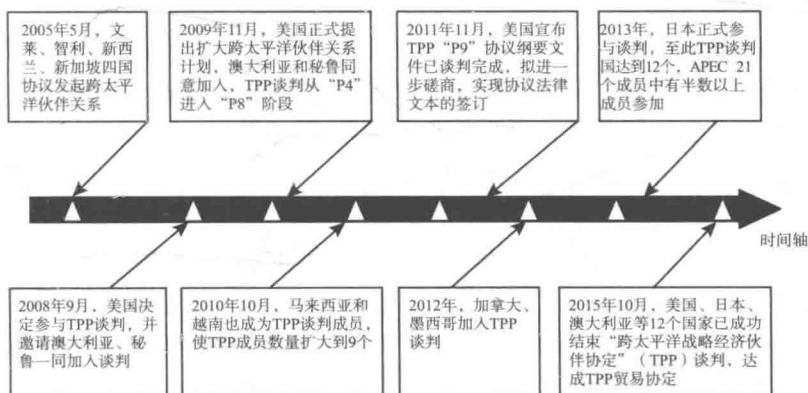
2005年5月，文莱、智利、新西兰、新加坡四国协议发起跨太平洋伙伴关系

2009年11月，美国正式提出扩大跨太平洋伙伴关系计划，澳大利亚和秘鲁同意加入，TPP谈判从“P4”进入“P8”阶段

2011年11月，美国宣布TPP“P9”协议纲要文件已谈判完成，拟进一步磋商，实现协议法律文本的签订

2013年，日本正式参与谈判，至此TPP谈判国达到12个，APEC 21个成员中有半数以上成员参加

时间轴

2008年9月，美国决定参与TPP谈判，并邀请澳大利亚、秘鲁一同加入谈判

2010年10月，马来西亚和越南也成为TPP谈判成员，使TPP成员数量扩大到9个

2012年，加拿大、墨西哥加入TPP谈判

2015年10月，美国、日本、澳大利亚等12个国家已成功结束“跨太平洋战略经济伙伴协定”（TPP）谈判，达成TPP贸易协定